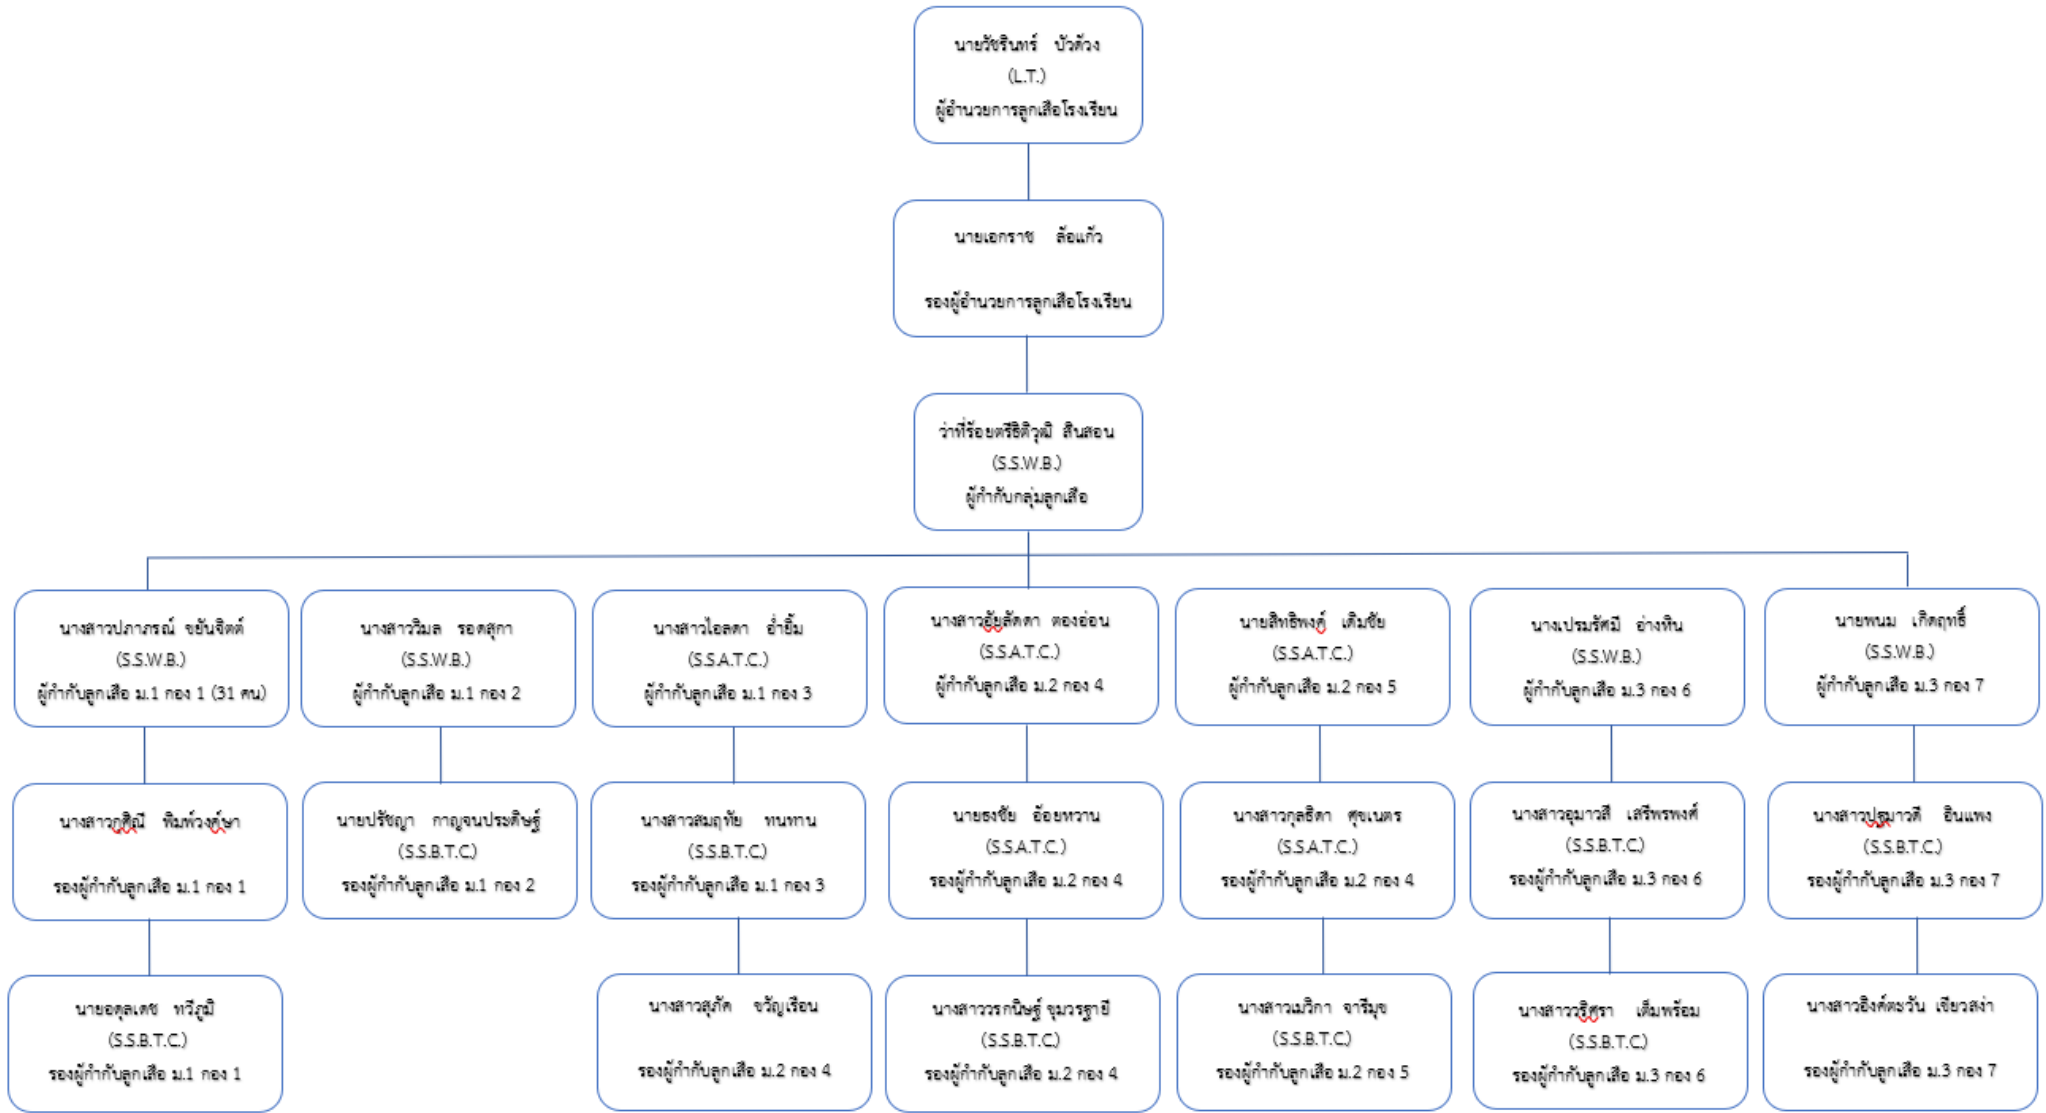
นายวัชรินทร์ บัวตั้ง
(L.T.)
ผู้อำนวยการลูกเสือโรงเรียน

นายเอกราช ล้อแก้ว

รองผู้อำนวยการลูกเสือโรงเรียน

ว่าที่ร้อยตรีธิติวุฒิ สินสอน
(S.S.W.B.)
ผู้กำกับกลุ่มลูกเสือ

นางสาวปภาภรณ์ ขยันขิตต์
(S.S.W.B.)
ผู้กำกับลูกเสือ ม.1 กอง 1 (31 คน)

นางสาววิมล รอดสุภา
(S.S.W.B.)
ผู้กำกับลูกเสือ ม.1 กอง 2

นางสาวไอลดา อ่ำยิ้ม
(S.S.A.T.C.)
ผู้กำกับลูกเสือ ม.1 กอง 3

นางสาวอัญลัคตา ตองอ่อน
(S.S.A.T.C.)
ผู้กำกับลูกเสือ ม.2 กอง 4

นายสิทธิพงศ์ เติมชัย
(S.S.A.T.C.)
ผู้กำกับลูกเสือ ม.2 กอง 5

นางเปรมรัศมี อ่างหิน
(S.S.W.B.)
ผู้กำกับลูกเสือ ม.3 กอง 6

นายพนม เกิดฤทธิ์
(S.S.W.B.)
ผู้กำกับลูกเสือ ม.3 กอง 7

นางสาวกุศิณี พิมพ์วงศ์ษา

รองผู้กำกับลูกเสือ ม.1 กอง 1

นายปรัชญา กาญจนประดิษฐ์
(S.S.B.T.C.)
รองผู้กำกับลูกเสือ ม.1 กอง 2

นางสาวสมฤทัย ทนทาน
(S.S.B.T.C.)
รองผู้กำกับลูกเสือ ม.1 กอง 3

นายธงชัย อ้อยหวาน
(S.S.A.T.C.)
รองผู้กำกับลูกเสือ ม.2 กอง 4

นางสาวกุลธิดา ศุขเนตร
(S.S.A.T.C.)
รองผู้กำกับลูกเสือ ม.2 กอง 4

นางสาวอุมาวสี เสรีพรพงศ์
(S.S.B.T.C.)
รองผู้กำกับลูกเสือ ม.3 กอง 6

นางสาวปฐมาวดี อินแพง
(S.S.B.T.C.)
รองผู้กำกับลูกเสือ ม.3 กอง 7

นายอดุลเดช ทวีภูมิ
(S.S.B.T.C.)
รองผู้กำกับลูกเสือ ม.1 กอง 1

นางสาวสุภัค ขวัญเรือน

รองผู้กำกับลูกเสือ ม.2 กอง 4

นางสาววรรณิษฐ์ ชุมวรฐายี
(S.S.B.T.C.)
รองผู้กำกับลูกเสือ ม.2 กอง 4

นางสาวเมวิกา จารีมุข
(S.S.B.T.C.)
รองผู้กำกับลูกเสือ ม.2 กอง 5

นางสาววริศรา เต็มพร้อม
(S.S.B.T.C.)
รองผู้กำกับลูกเสือ ม.3 กอง 6

นางสาวอิงค์ตะวัน เขียวสง่า

รองผู้กำกับลูกเสือ ม.3 กอง 7